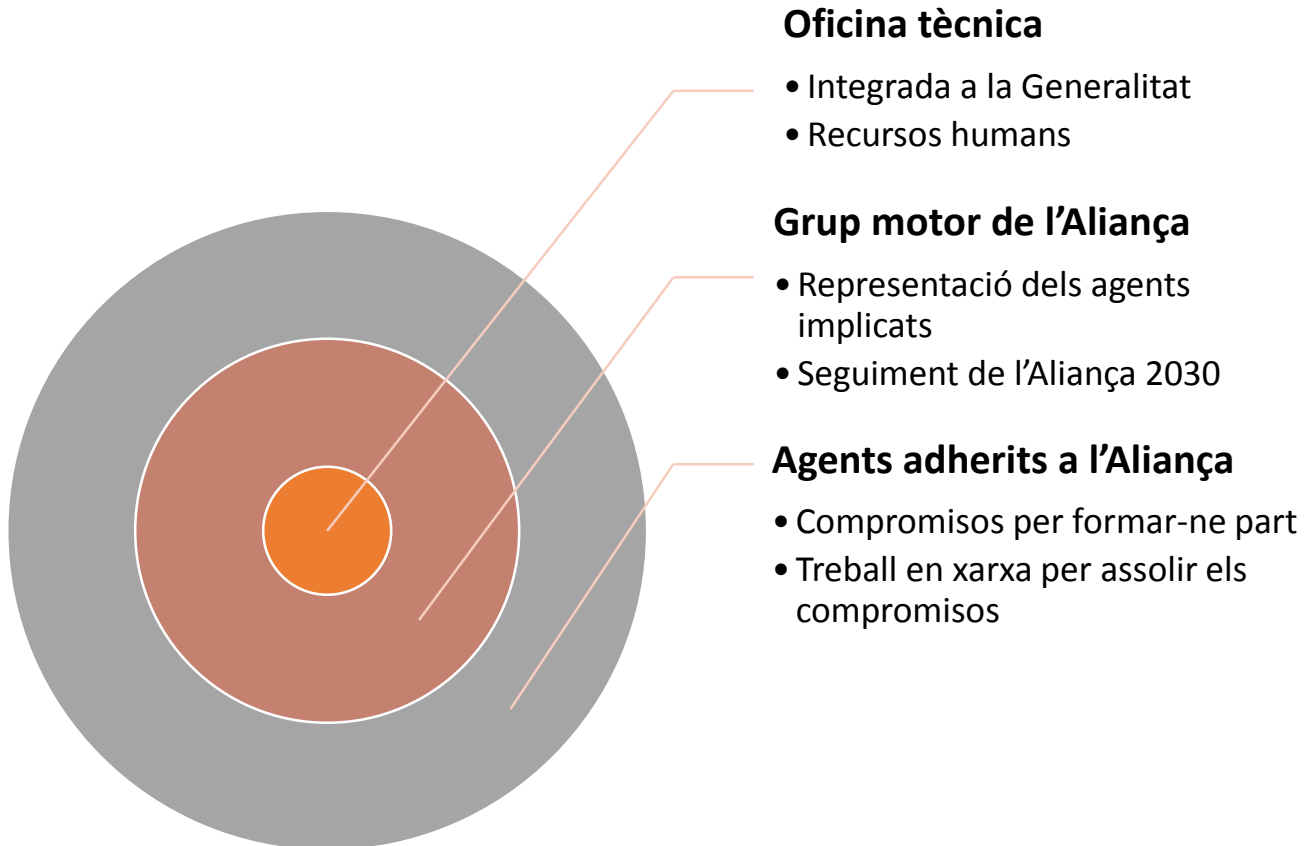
Oficina tècnica

• Integrada a la Generalitat
• Recursos humans

Grup motor de l’Aliança

• Representació dels agents implicats
• Seguiment de l’Aliança 2030

Agents adherits a l’Aliança

• Compromisos per formar-ne part
• Treball en xarxa per assolir els compromisos